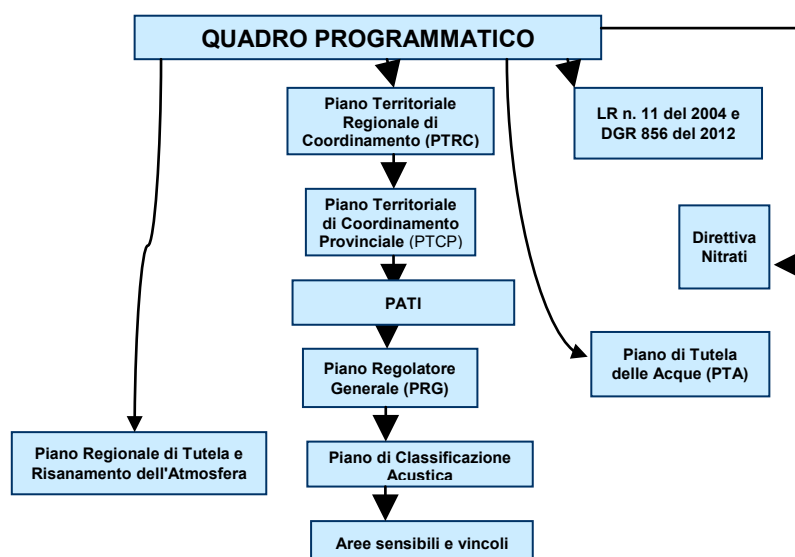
QUADRO PROGRAMMATICO

Piano Territoriale Regionale di Coordinamento (PTRC)

LR n. 11 del 2004 e DGR 856 del 2012

Piano Territoriale di Coordinamento Provinciale (PTCP)

Direttiva Nitrati

PATI

Piano Regolatore Generale (PRG)

Piano di Tutela delle Acque (PTA)

Piano Regionale di Tutela e Risanamento dell'Atmosfera

Piano di Classificazione Acustica

Aree sensibili e vincoli